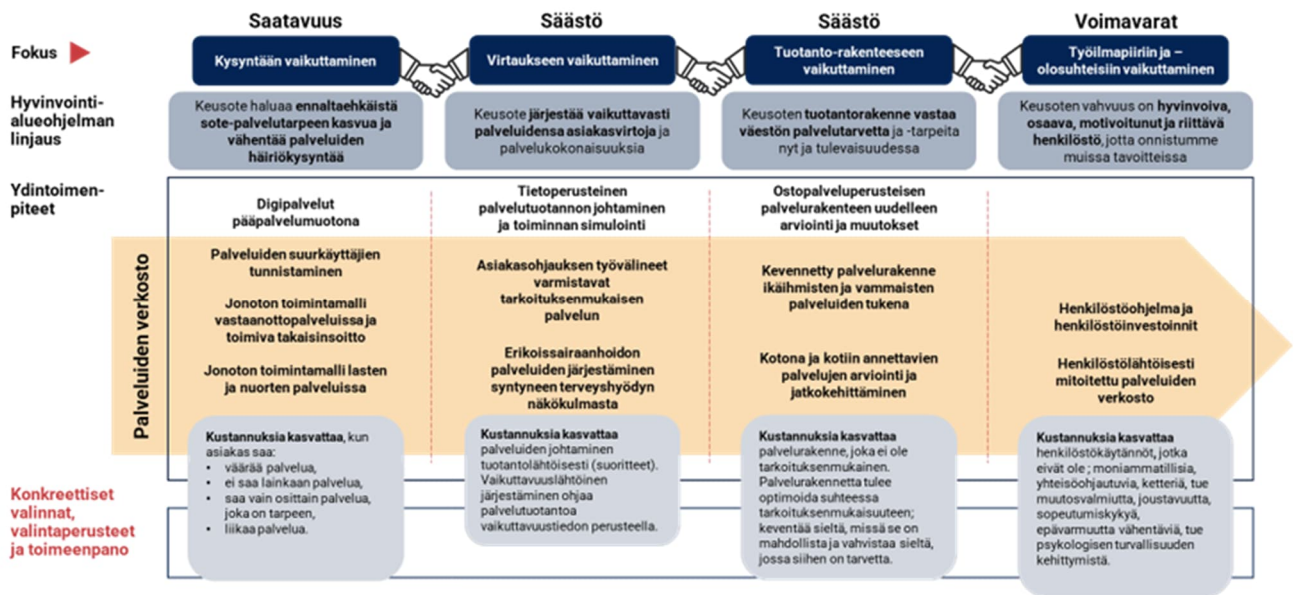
Saatavuus

Säästö

Säästö

Voimavarat

Fokus

Kysyntään vaikuttaminen

Virtaukseen vaikuttaminen

Tuotanto-rakenteeseen vaikuttaminen

Työilmapiiriin ja –olosuhteisiin vaikuttaminen

Hyvinvointialueohjelman linjaus

Keusote haluaa ennaltaehkäistä sote-palvelutarpeen kasvua ja vähentää palveluiden häiriökysyntää

Keusote järjestää vaikuttavasti palveluidensa asiakasvirtoja ja palvelukokonaisuuksia

Keusoten tuotantorakenne vastaa väestön palvelutarvetta ja -tarpeita nyt ja tulevaisuudessa

Keusoten vahvuus on hyvinvoiva, osaava, motivoitunut ja riittävä henkilöstö, jotta onnistumme muissa tavoitteissa

Ydintoimenpiteet

Digipalvelut pääpalvelumuotona

Tietoperusteinen palvelutuotannon johtaminen ja toiminnan simulointi

Ostopalveluperusteisen palvelurakenteen uudelleen arviointi ja muutokset

Palveluiden verkosto

Palveluiden suurkäyttäjien tunnistaminen

Jonoton toimintamalli vastaanottopalveluissa ja toimiva takaisinsoitto

Jonoton toimintamalli lasten ja nuorten palveluissa

Asiakasohjauksen työvälineet varmistavat tarkoituksenmukaisen palvelun

Erikoissairaanhoidon palveluiden järjestäminen syntyneen terveyshyödyn näkökulmasta

Kevennetty palvelurakenne ikäihmisten ja vammaisten palveluiden tukena

Kotona ja kotiin annettavien palvelujen arviointi ja jatkokehittäminen

Henkilöstöohjelma ja henkilöstöinvestoinnit

Henkilöstölähtöisesti mitoitettu palveluiden verkosto

Konkreettiset valinnat, valintaperusteet ja toimeenpano

Kustannuksia kasvattaa, kun asiakas saa:
• väärää palvelua,
• ei saa lainkaan palvelua,
• saa vain osittain palvelua, joka on tarpeen,
• liikaa palvelua.

Kustannuksia kasvattaa palveluiden johtaminen tuotantolähtöisesti (suoritteet). Vaikuttavuuslähtöinen järjestäminen ohjaa palvelutuotantoa vaikuttavuustiedon perusteella.

Kustannuksia kasvattaa palvelurakenne, joka ei ole tarkoituksenmukainen. Palvelurakennetta tulee optimoida suhteessa tarkoituksenmukaisuuteen; keventää sieltä, missä se on mahdollista ja vahvistaa sieltä, jossa siihen on tarvetta.

Kustannuksia kasvattaa henkilöstökäytännöt, jotka eivät ole ; moniammatillisia, yhteisöohjautuvia, ketteriä, tue muutosvalmiutta, joustavuutta, sopeutumiskykyä, epävarmuutta vähentäviä, tue psykologisen turvallisuuden kehittymistä.